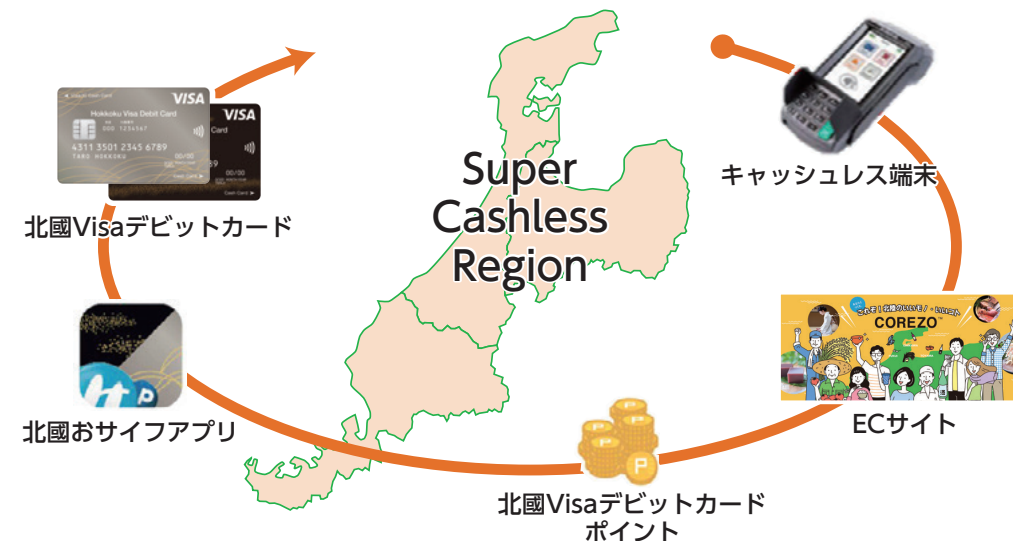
Super Cashless Region

キャッシュレス端末

北國Visaデビットカード

VISA

Hokkoku Visa Debit Card

4311 3501 2345 6789

TARO HOKKOKU

00/00

VISA

北國おサイフアプリ

COREZO

ECサイト

北國Visaデビットカード
ポイント